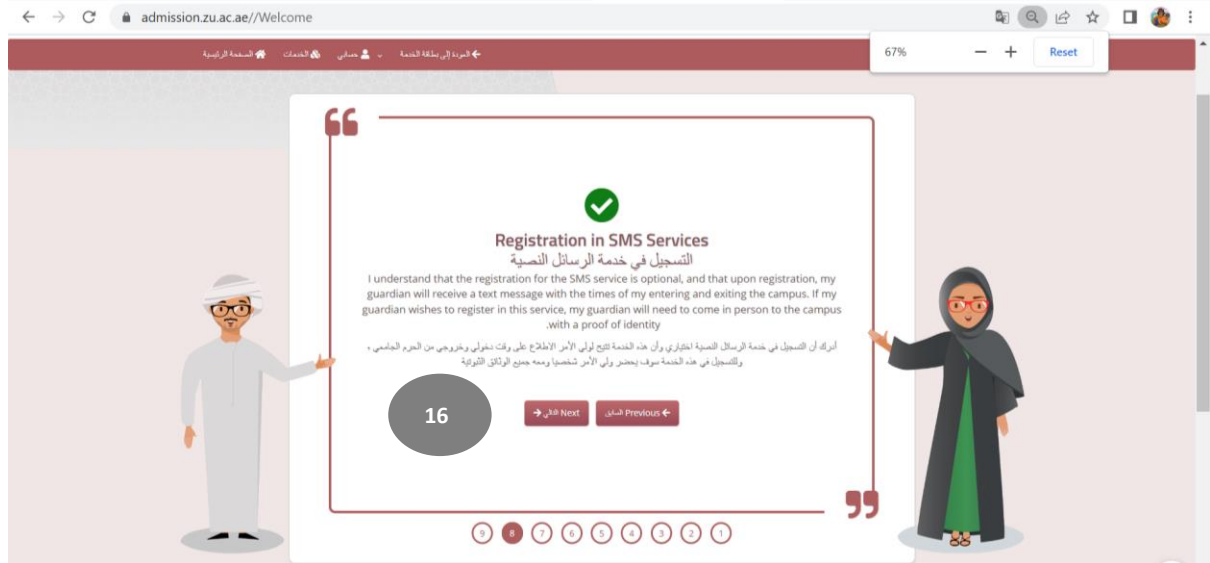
admission.zu.ac.ae//Welcome

67%

Reset

العودة إلى بطاقة الخدمة   حسابي   الخدمات   الصفحة الرئيسية

Registration in SMS Services

التسجيل في خدمة الرسائل النصية

I understand that the registration for the SMS service is optional, and that upon registration, my guardian will receive a text message with the times of my entering and exiting the campus. If my guardian wishes to register in this service, my guardian will need to come in person to the campus with a proof of identity.

أدرك أن التسجيل في خدمة الرسائل النصية اختياري وأن هذه الخدمة تتيح لولي الأمر الاطلاع على وقت دخولي وخروجي من الحرم الجامعي ، وللتسجيل في هذه الخدمة سوف يحضر ولي الأمر شخصيا ومعه جميع الوثائق الثبوتية

16

التالي Next

السابق Previous

9 8 7 6 5 4 3 2 1